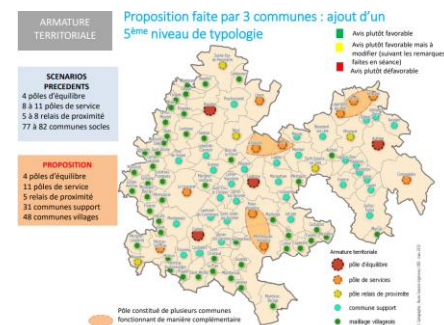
ARMATURE TERRITORIALE

Proposition faite par 3 communes : ajout d'un 5$^{ème}$ niveau de typologie

Avis plutôt favorable

Avis plutôt favorable mais à modifier (suivant les remarques faites en séance)

Avis plutôt défavorable

SCENARIOS PRECEDENTS
4 pôles d'équilibre
8 à 11 pôles de service
5 à 8 relais de proximité
77 à 82 communes socles

PROPOSITION
4 pôles d'équilibre
11 pôles de service
5 relais de proximité
31 communes support
48 communes villages

Armature territoriale
pôle d'équilibre
pôle de services
pôle relais de proximité
commune support
maillage villageois

Pôle constitué de plusieurs communes fonctionnant de manière complémentaire